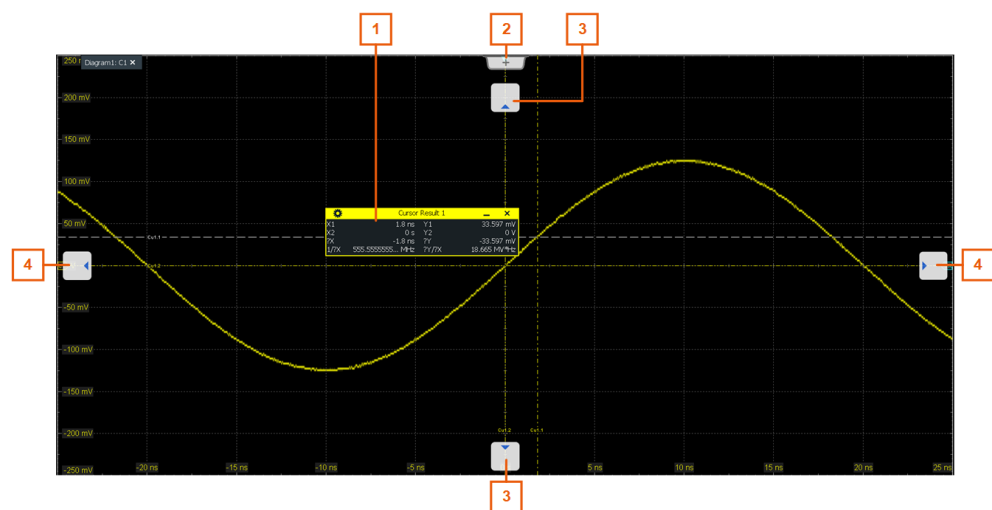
1

2

3

250 m

Diagram1: C1 ✕

200 mV

150 mV

100 mV

50 mV

Cursor Result 1

| X1 | 1.8 ns | Y1 | 33.597 mV |
|---|---|---|---|
| X2 | 0 s | Y2 | 0 V |
| ?X | -1.8 ns | ?Y | -33.597 mV |
| 1/?X | 555.5555555... MHz | ?Y/?X | 18.665 MV/Hz |

Cu1.1

Cu1.2

4

4

-50 mV

-100 mV

-150 mV

-200 mV

-250 mV

Cu1.2

Cu1.1

-20 ns

-15 ns

-10 ns

-5 ns

5 ns

10 ns

15 ns

20 ns

25 ns

3